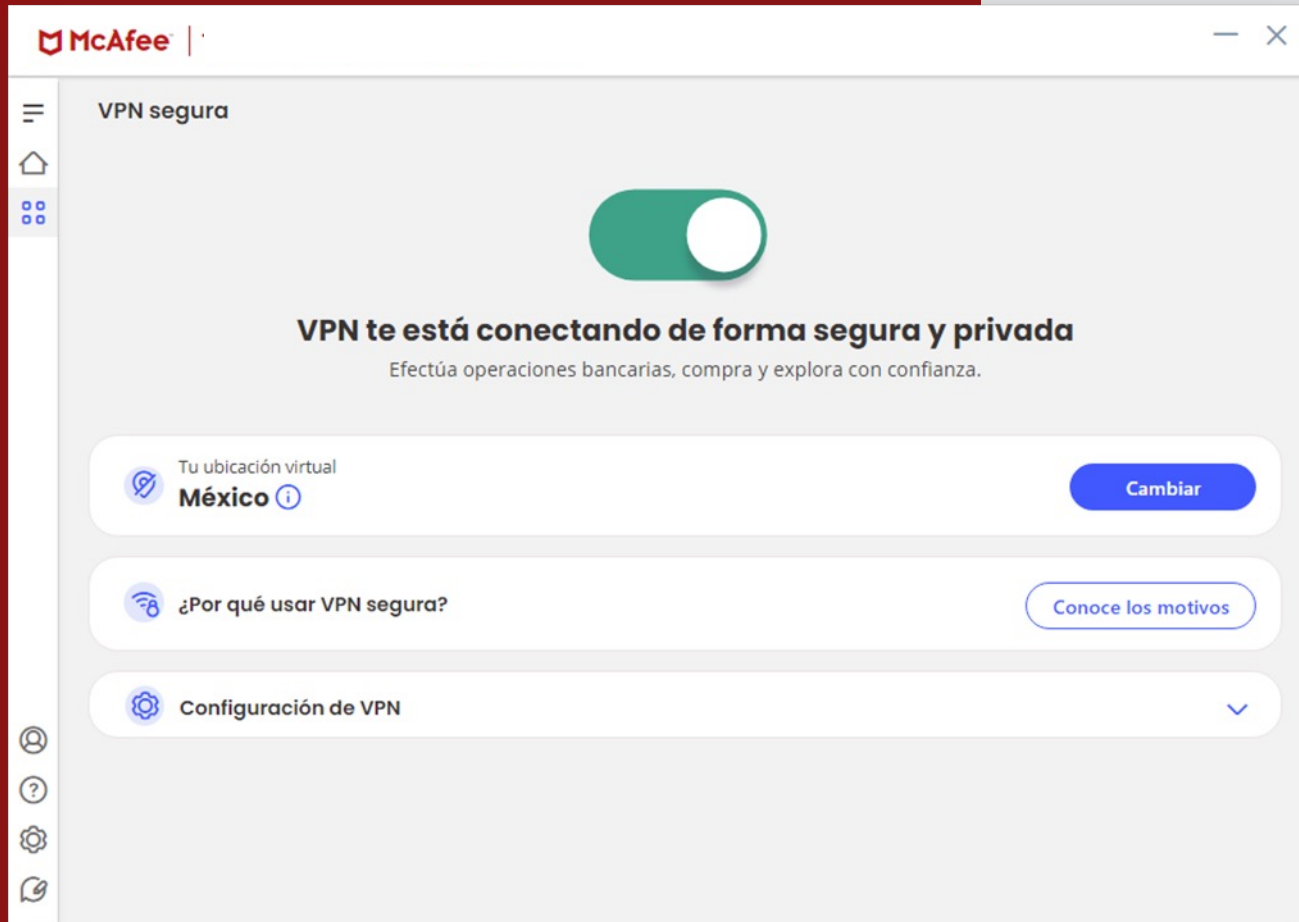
McAfee

VPN segura

VPN te está conectando de forma segura y privada

Efectúa operaciones bancarias, compra y explora con confianza.

Tu ubicación virtual
México

Cambiar

¿Por qué usar VPN segura?

Conoce los motivos

Configuración de VPN